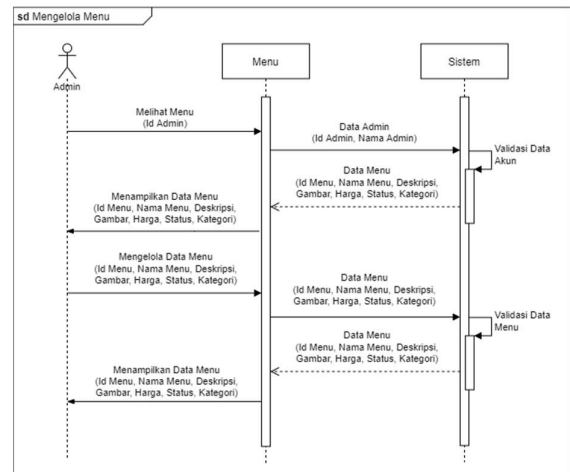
sd Mengelola Menu

Admin

Menu

Sistem

Melihat Menu
(Id Admin)

Data Admin
(Id Admin, Nama Admin)

Validasi Data Akun

Data Menu
(Id Menu, Nama Menu, Deskripsi, Gambar, Harga, Status, Kategori)

Menampilkan Data Menu
(Id Menu, Nama Menu, Deskripsi, Gambar, Harga, Status, Kategori)

Mengelola Data Menu
(Id Menu, Nama Menu, Deskripsi, Gambar, Harga, Status, Kategori)

Data Menu
(Id Menu, Nama Menu, Deskripsi, Gambar, Harga, Status, Kategori)

Validasi Data Menu

Data Menu
(Id Menu, Nama Menu, Deskripsi, Gambar, Harga, Status, Kategori)

Menampilkan Data Menu
(Id Menu, Nama Menu, Deskripsi, Gambar, Harga, Status, Kategori)